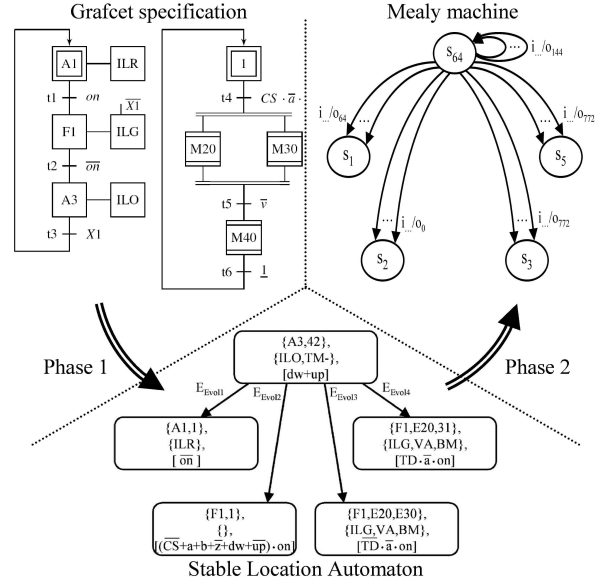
Grafcet specification

Mealy machine

A1
ILR
t1
$on$
$\overline{X1}$
F1
ILG
t2
$\overline{on}$
A3
ILO
t3
$X1$

1
t4
$CS \cdot \overline{a}$
M20
M30
t5
$\overline{v}$
M40
t6
$\underline{1}$

$s_{64}$
$i_{...}/o_{144}$
$i_{...}/o_{64}$
$i_{...}/o_{772}$
$s_1$
$s_5$
$i_{...}/o_0$
$i_{...}/o_{772}$
$s_2$
$s_3$

Phase 1

Phase 2

{A3,42},
{ILO,TM-},
[dw+up]

$E_{Evol1}$
$E_{Evol2}$
$E_{Evol3}$
$E_{Evol4}$

{A1,1},
{ILR},
[$\overline{on}$]

{F1,E20,31},
{ILG,VA,BM},
[$TD \cdot \overline{a} \cdot on$]

{F1,1},
{},
[$(\overline{CS}+a+b+\overline{z}+dw+\overline{up}) \cdot on$]

{F1,E20,E30},
{ILG,VA,BM},
[$\overline{TD} \cdot \overline{a} \cdot on$]

Stable Location Automaton